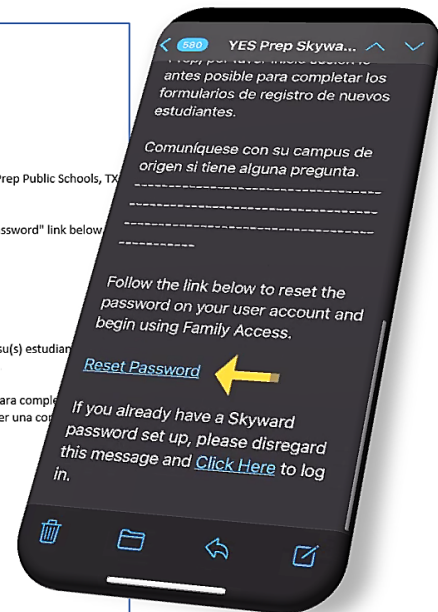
Prep Public Schools, TX

ssword" link below

su(s) estudian

ara comple
r una co

580 YES Prep Skywa...

Prep, por favor inicie sesión lo antes posible para completar los formularios de registro de nuevos estudiantes.

Comuníquese con su campus de origen si tiene alguna pregunta.
------------------------------------------------------------------------------------------------

Follow the link below to reset the password on your user account and begin using Family Access.

Reset Password

If you already have a Skyward password set up, please disregard this message and Click Here to log in.